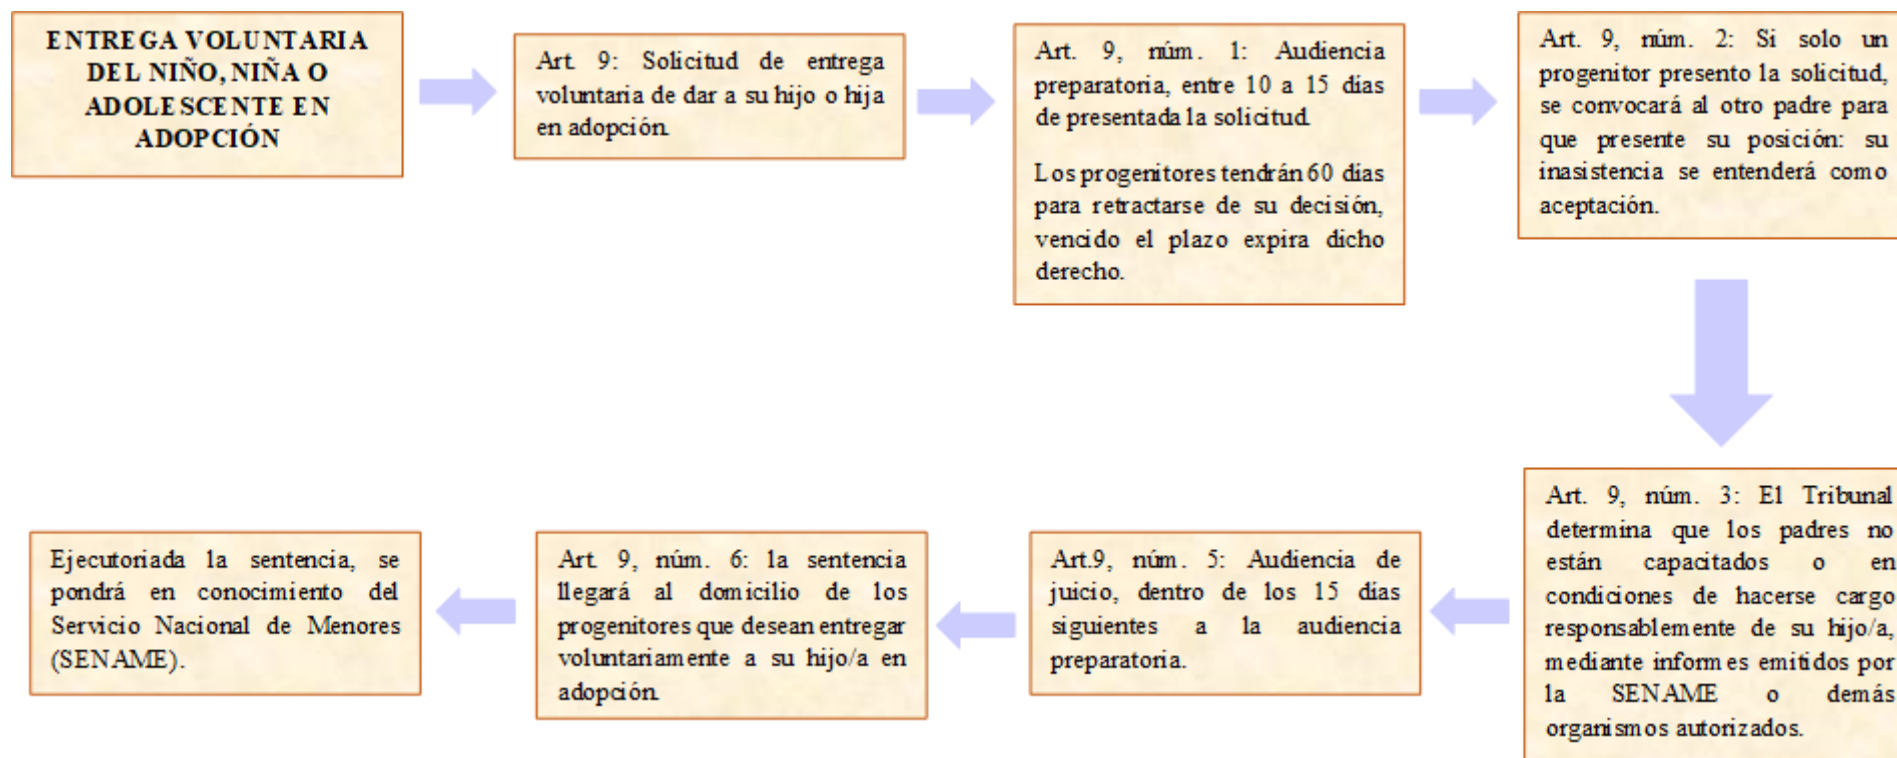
ENTREGA VOLUNTARIA DEL NIÑO, NIÑA O ADOLESCENTE EN ADOPCIÓN

Art. 9: Solicitud de entrega voluntaria de dar a su hijo o hija en adopción.

Art. 9, núm. 1: Audiencia preparatoria, entre 10 a 15 días de presentada la solicitud.

Los progenitores tendrán 60 días para retractarse de su decisión, vencido el plazo expira dicho derecho.

Art. 9, núm. 2: Si solo un progenitor presento la solicitud, se convocará al otro padre para que presente su posición: su inasistencia se entenderá como aceptación.

Art. 9, núm. 3: El Tribunal determina que los padres no están capacitados o en condiciones de hacerse cargo responsablemente de su hijo/a, mediante informes emitidos por la SENAME o demás organismos autorizados.

Art.9, núm. 5: Audiencia de juicio, dentro de los 15 días siguientes a la audiencia preparatoria.

Art. 9, núm. 6: la sentencia llegará al domicilio de los progenitores que desean entregar voluntariamente a su hijo/a en adopción.

Ejecutoriada la sentencia, se pondrá en conocimiento del Servicio Nacional de Menores (SENAME).